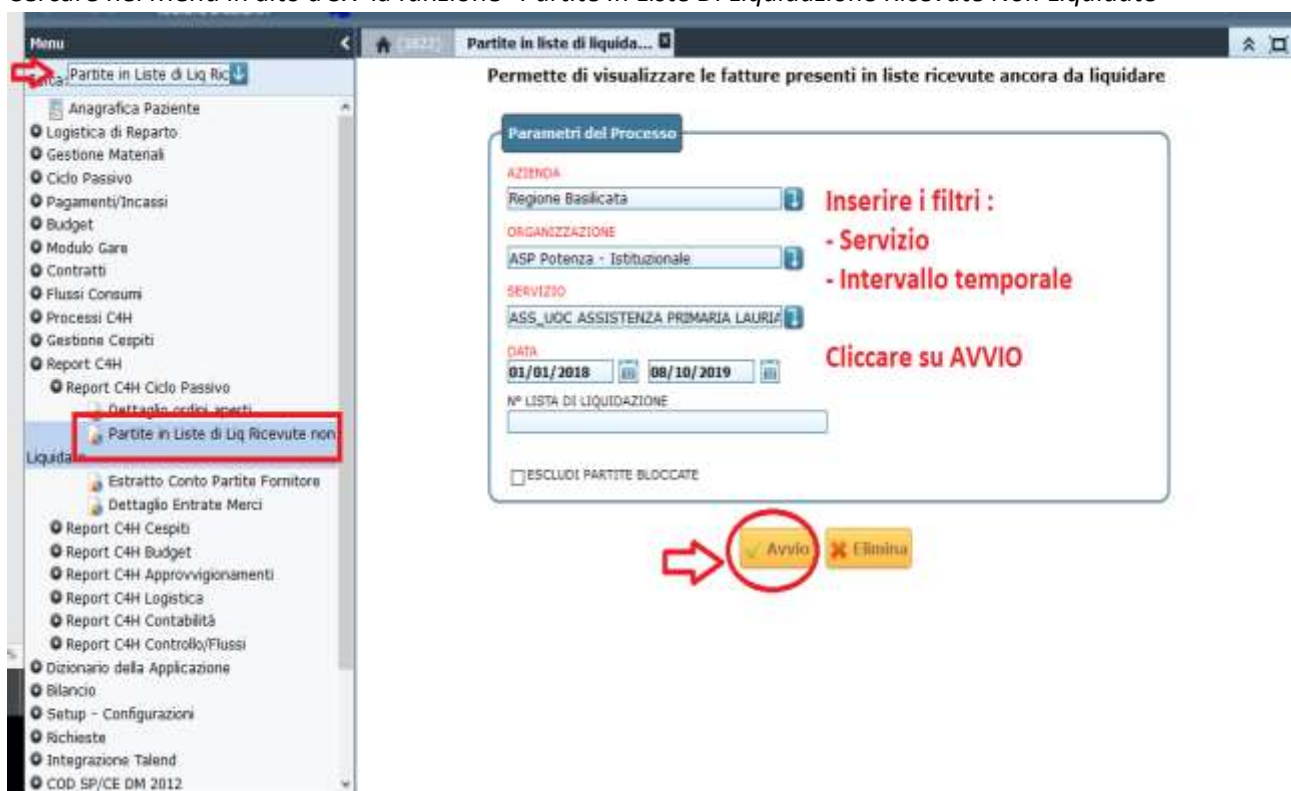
Cercare nel menu in alto a SX la funzione "Partite in Liste Di Liquidazione Ricevute Non Liquidate"

Menu

Partite in liste di liquida...

Partite in Liste di Liq Ric

Anagrafica Paziente
Logistica di Reparto
Gestione Materiali
Ciclo Passivo
Pagamenti/Incassi
Budget
Modulo Gare
Contratti
Flussi Consumi
Processi C4H
Gestione Cespiti
Report C4H
Report C4H Ciclo Passivo
Dettaglio ordini aperti
Partite in Liste di Liq Ricevute non Liquidate
Estratto Conto Partite Fornitore
Dettaglio Entrate Merci
Report C4H Cespiti
Report C4H Budget
Report C4H Approvvigionamenti
Report C4H Logistica
Report C4H Contabilità
Report C4H Controllo/Flussi
Dizionario della Applicazione
Bilancio
Setup - Configurazioni
Richieste
Integrazione Talend
COD SP/CE DM 2012

Permette di visualizzare le fatture presenti in liste ricevute ancora da liquidare

Parametri del Processo

AZIENDA
Regione Basilicata

ORGANIZZAZIONE
ASP Potenza - Istituzionale

SERVIZIO
ASS_UOC ASSISTENZA PRIMARIA LAURIA

DATA
01/01/2018 08/10/2019

Nº LISTA DI LIQUIDAZIONE

ESCLUDI PARTITE BLOCCATE

Inserire i filtri :
- Servizio
- Intervallo temporale

Cliccare su AVVIO

Avvio Elimina